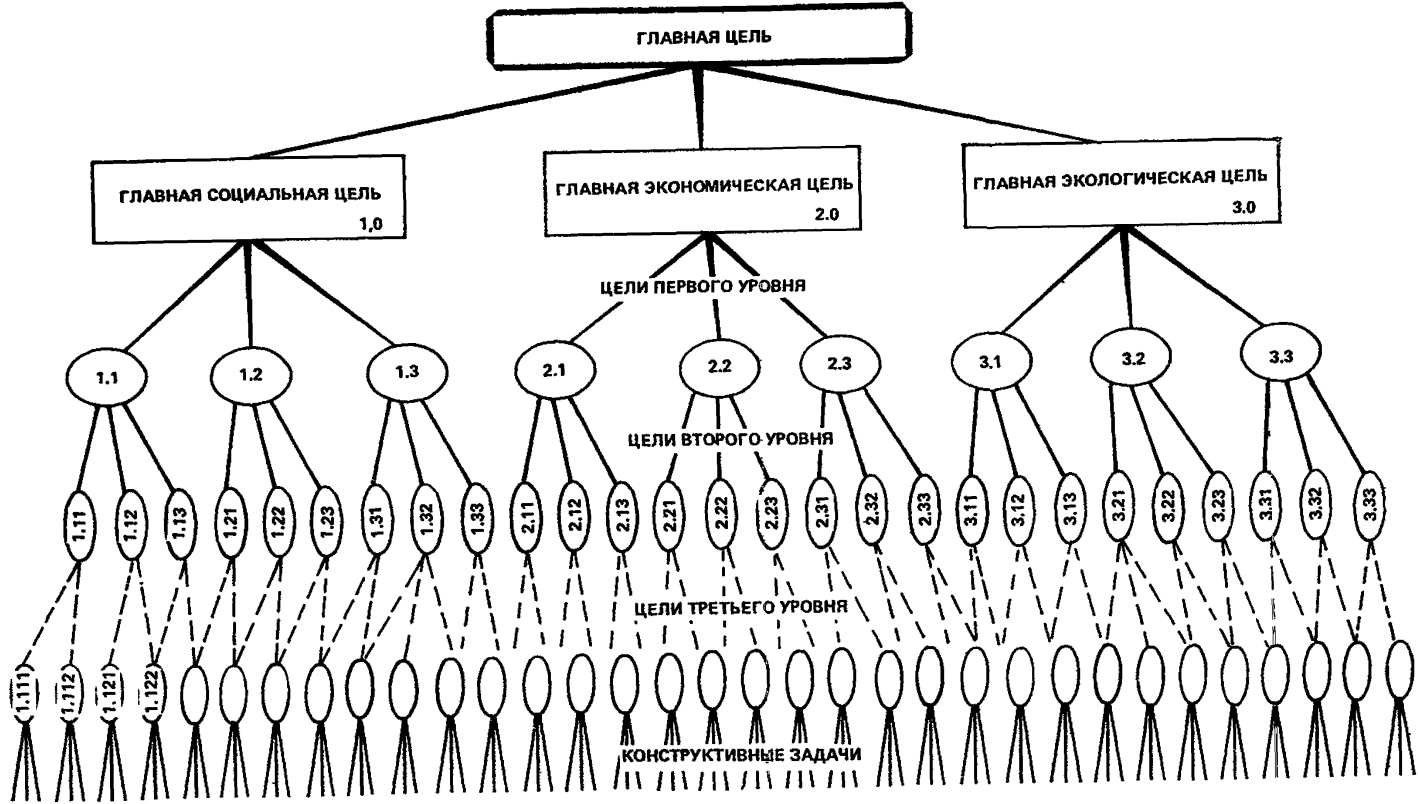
ГЛАВНАЯ ЦЕЛЬ

ГЛАВНАЯ СОЦИАЛЬНАЯ ЦЕЛЬ
1,0

ГЛАВНАЯ ЭКОНОМИЧЕСКАЯ ЦЕЛЬ
2.0

ГЛАВНАЯ ЭКОЛОГИЧЕСКАЯ ЦЕЛЬ
3.0

ЦЕЛИ ПЕРВОГО УРОВНЯ

1.1 1.2 1.3 2.1 2.2 2.3 3.1 3.2 3.3

ЦЕЛИ ВТОРОГО УРОВНЯ

1.11 1.12 1.13 1.21 1.22 1.23 1.31 1.32 1.33 2.11 2.12 2.13 2.21 2.22 2.23 2.31 2.32 2.33 3.11 3.12 3.13 3.21 3.22 3.23 3.31 3.32 3.33

ЦЕЛИ ТРЕТЬЕГО УРОВНЯ

1.111 1.112 1.121 1.122

КОНСТРУКТИВНЫЕ ЗАДАЧИ